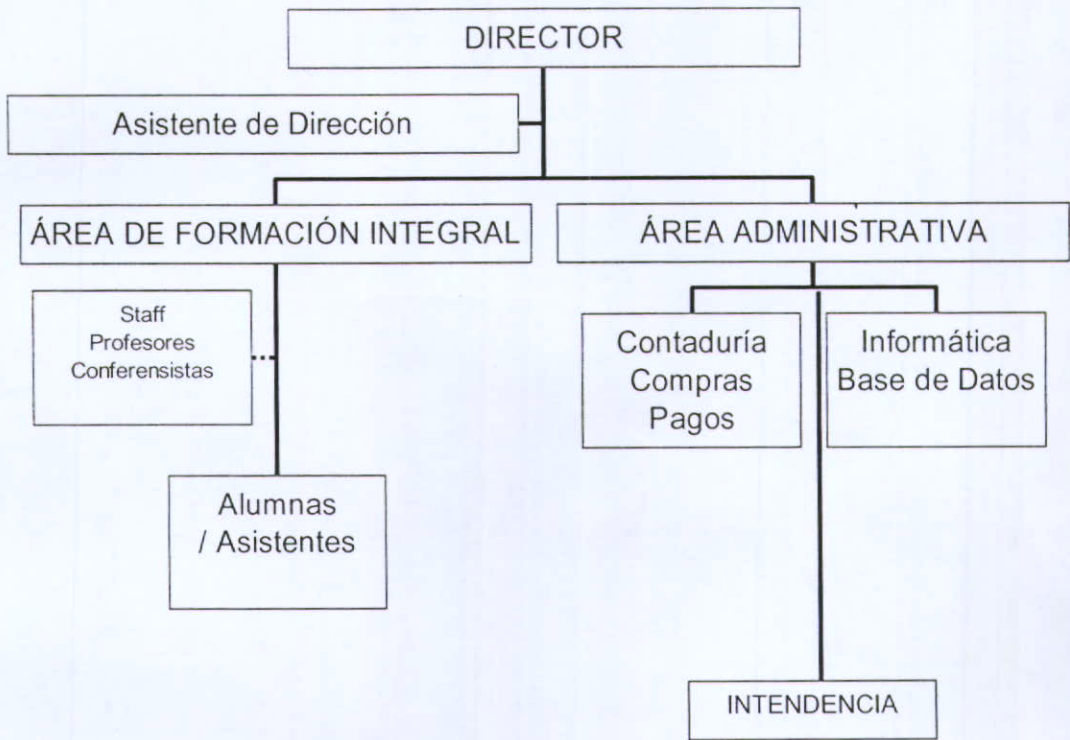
DIRECTOR

Asistente de Dirección

ÁREA DE FORMACIÓN INTEGRAL

ÁREA ADMINISTRATIVA

Staff
Profesores
Conferensistas

Alumnas / Asistentes

Contaduría
Compras
Pagos

Informática
Base de Datos

INTENDENCIA